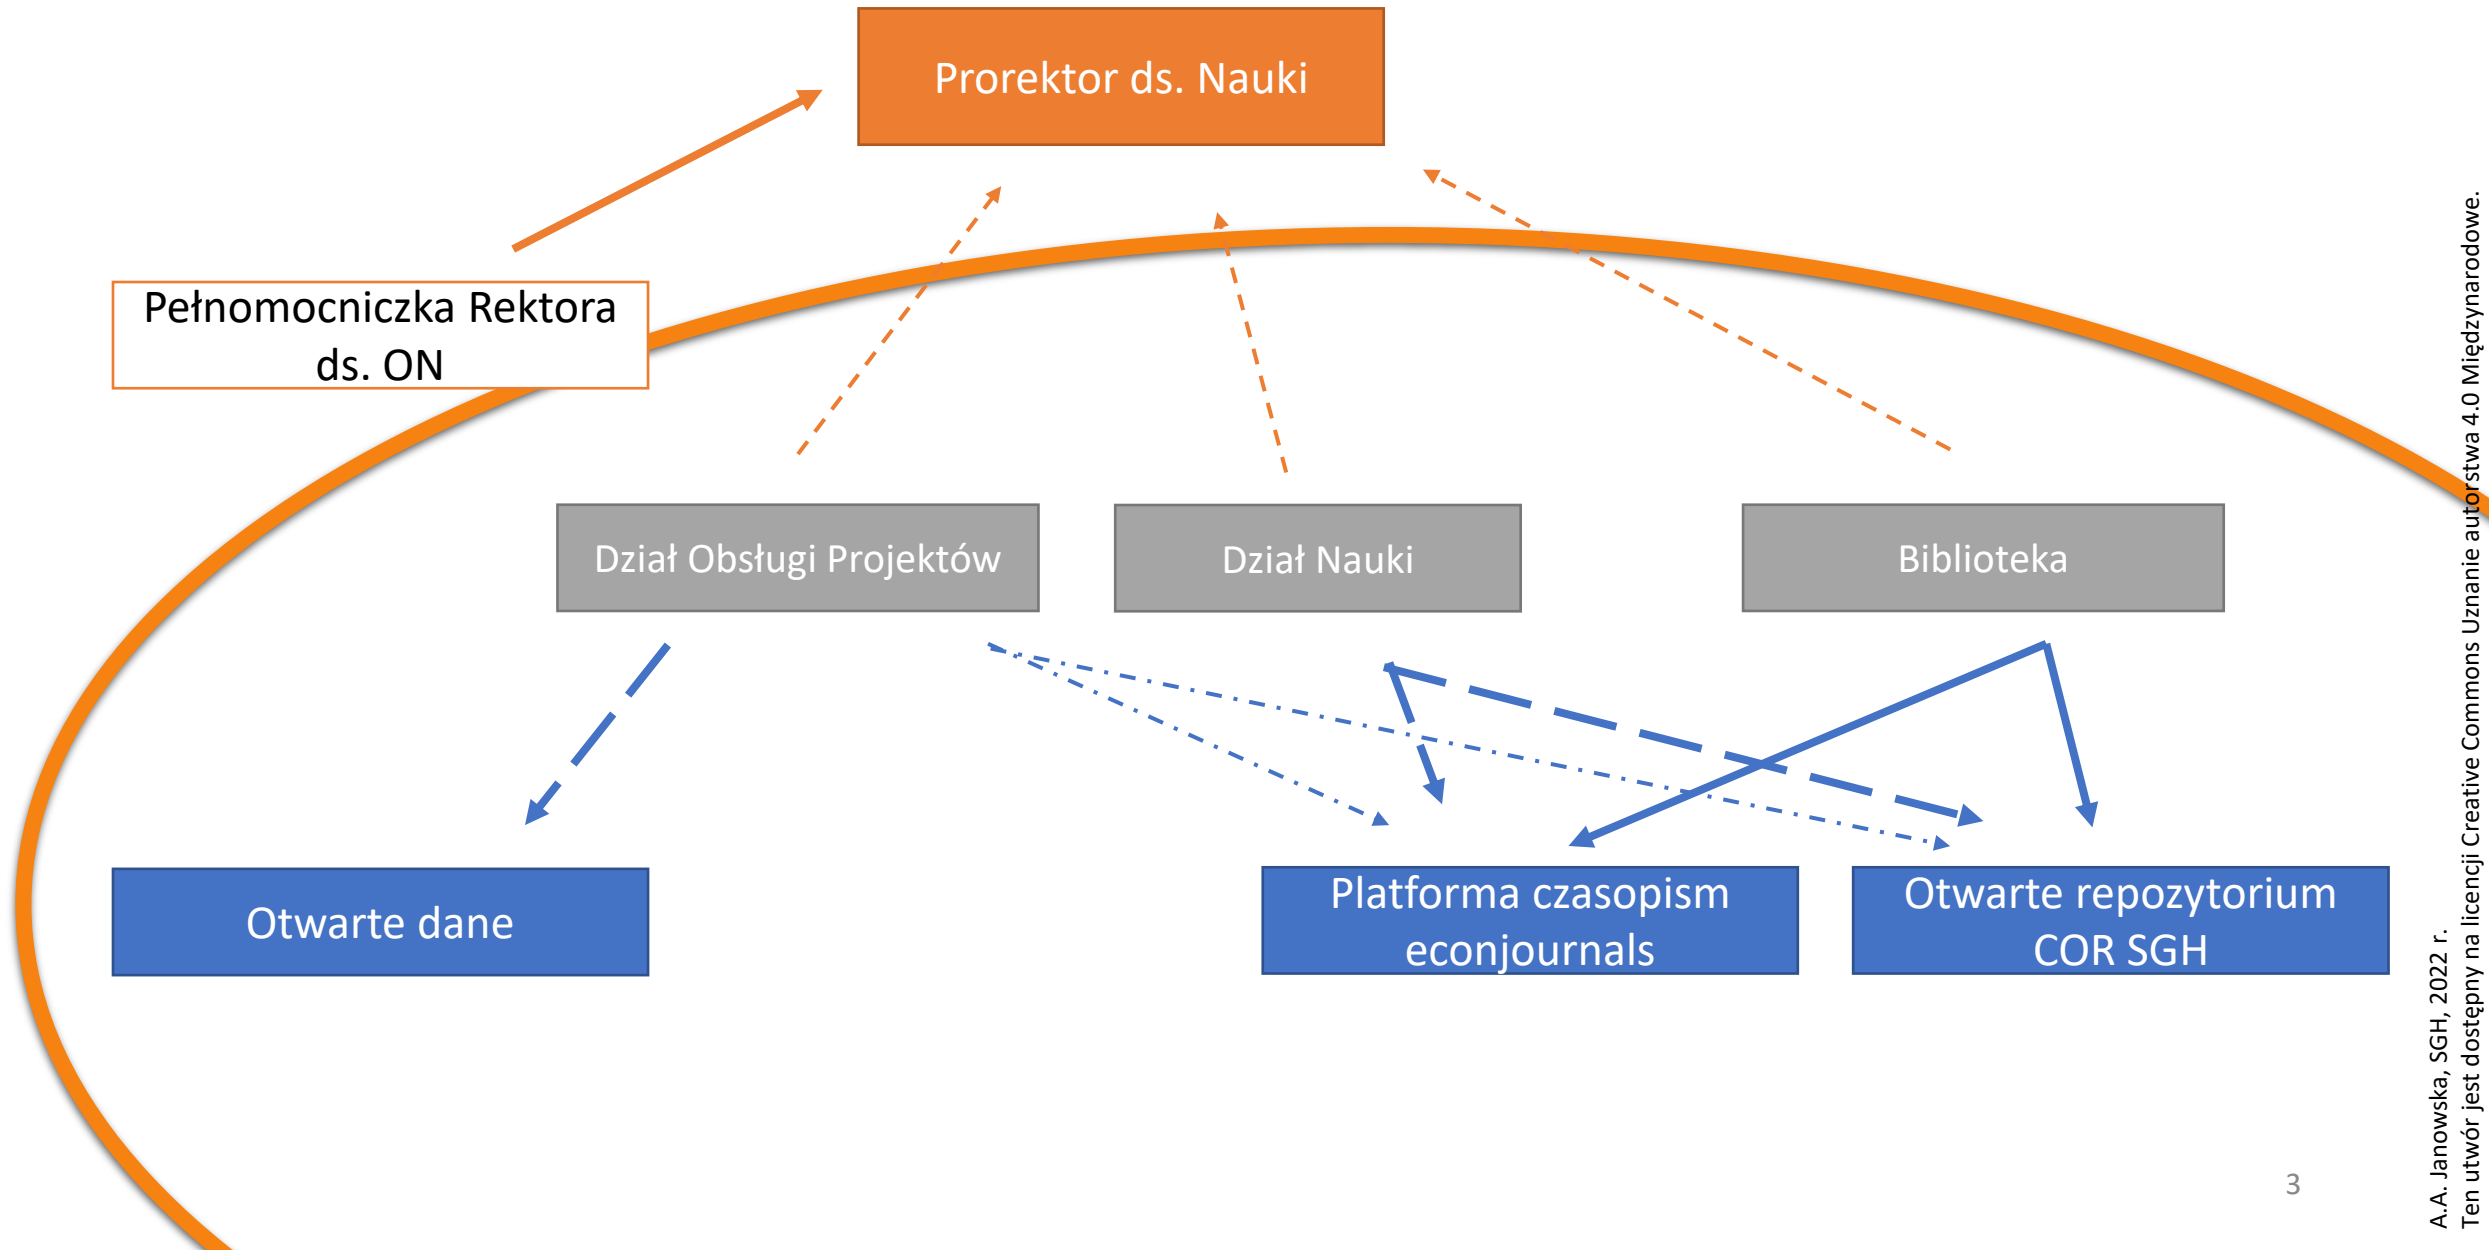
Prorektor ds. Nauki

Pełnomocniczka Rektora ds. ON

Dział Obsługi Projektów

Dział Nauki

Biblioteka

Otwarte dane

Platforma czasopism econjournals

Otwarte repozytorium COR SGH

3

A.A. Janowska, SGH, 2022 r.
Ten utwór jest dostępny na licencji Creative Commons Uznanie autorstwa 4.0 Międzynarodowe.